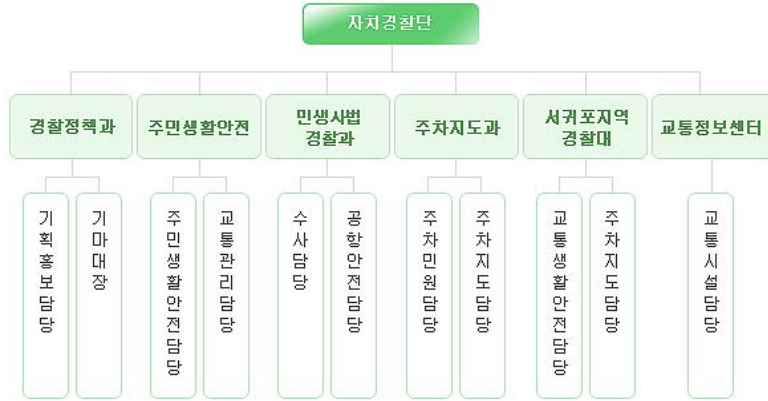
자치경찰단

경찰정책과

기획홍보담당

기마대장

주민생활안전

주민생활안전담당

교통관리담당

민생사법경찰과

수사담당

공항안전담당

주차지도과

주차민원담당

주차지도담당

서귀포지역경찰대

교통생활안전담당

주차지도담당

교통정보센터

교통시설담당